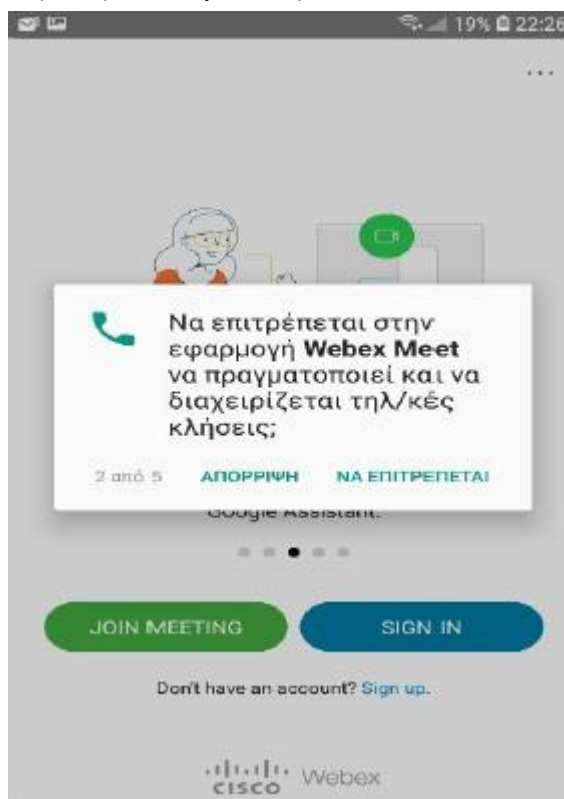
19% 22:26

...

Να επιτρέπεται στην εφαρμογή Webex Meet να πραγματοποιεί και να διαχειρίζεται τηλ/κές κλήσεις;

2 από 5 ΑΠΟΡΡΙΨΗ ΝΑ ΕΠΙΤΡΕΠΕΤΑΙ

Google Assistant.

JOIN MEETING SIGN IN

Don't have an account? Sign up.

cisco Webex